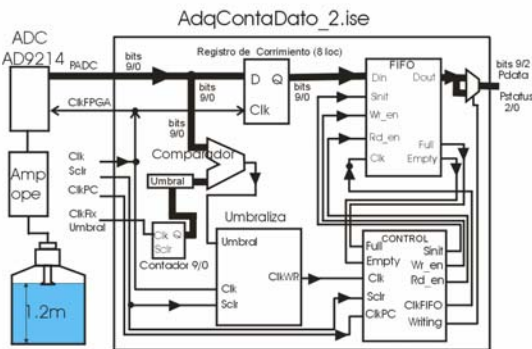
AdqContaDato_2.ise

ADC
AD9214

PADC

bits
9/0

Registro de Corrimiento (8 loc)

D Q

Clk

bits
9/0

FIFO

Din Dout

Sinit

Wr_en

Rd_en

Clk

Full

Empty

bits 9/2
Pdata

Psfatus
2/0

ClkFPGA

bits
9/0

bits
9/0

Amp
ope

Clk

Sclr

ClkPC

ClkRx

Umbral

Comparador

Umbral

Clk Q
Sclr

Contador 9/0

Umbraliza

Umbral

ClkWR

Clk

Sclr

CONTROL

Full

Empty

Clk

Sclr

ClkPC

Sinit

Wr_en

Rd_en

ClkFIFO

Writing

1.2m